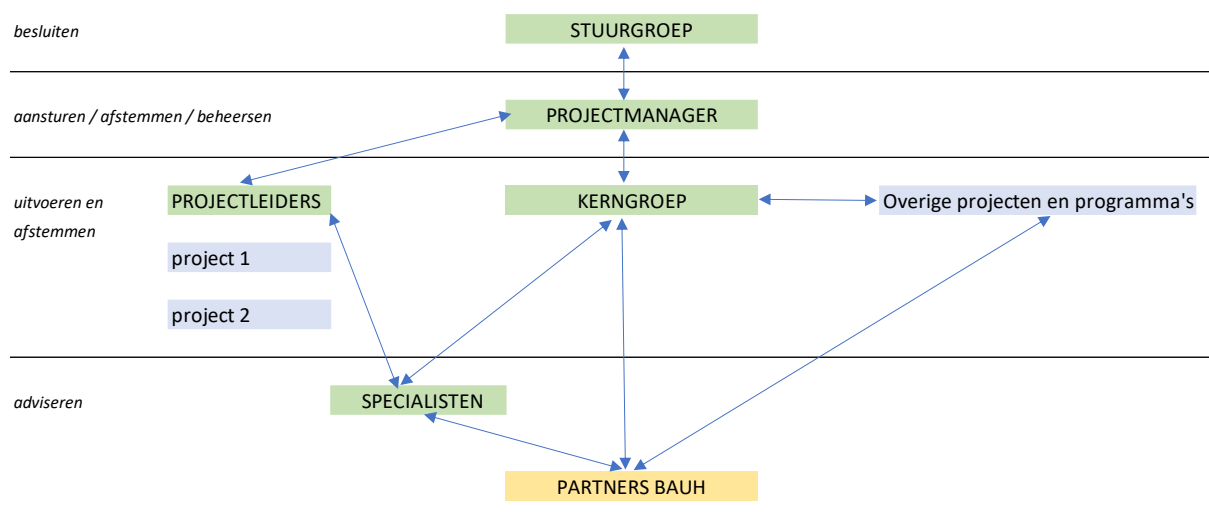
besluiten

STUURGROEP

aansturen / afstemmen / beheersen

PROJECTMANAGER

uitvoeren en afstemmen

PROJECTLEIDERS

project 1

project 2

KERNGROEP

Overige projecten en programma's

adviseren

SPECIALISTEN

PARTNERS BAUH